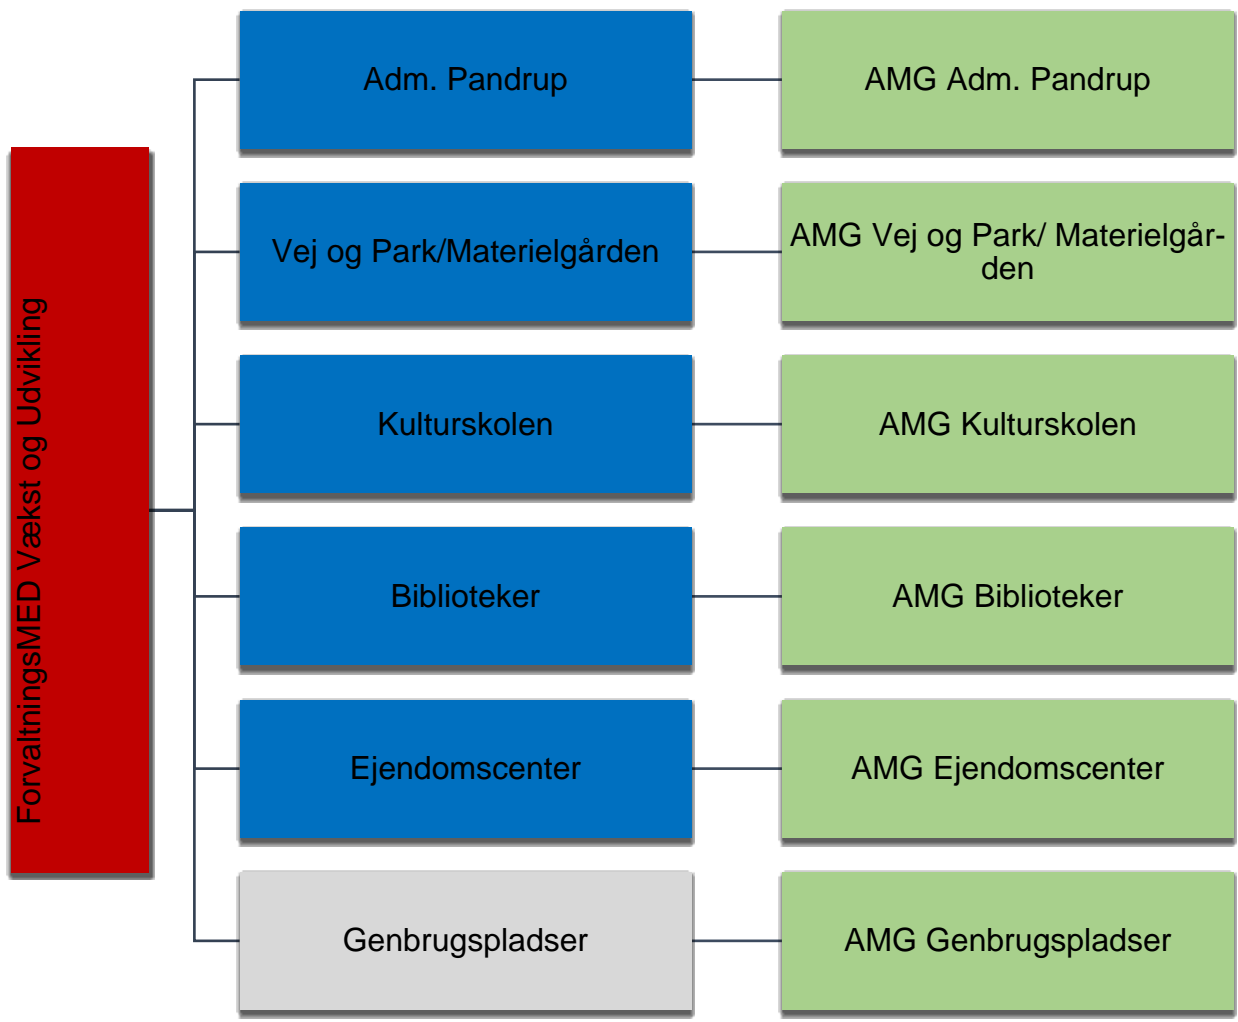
ForvaltningsMED Vækst og Udvikling

Adm. Pandrup

AMG Adm. Pandrup

Vej og Park/Materielgården

AMG Vej og Park/ Materielgården

Kulturskolen

AMG Kulturskolen

Biblioteker

AMG Biblioteker

Ejendomscenter

AMG Ejendomscenter

Genbrugspladser

AMG Genbrugspladser